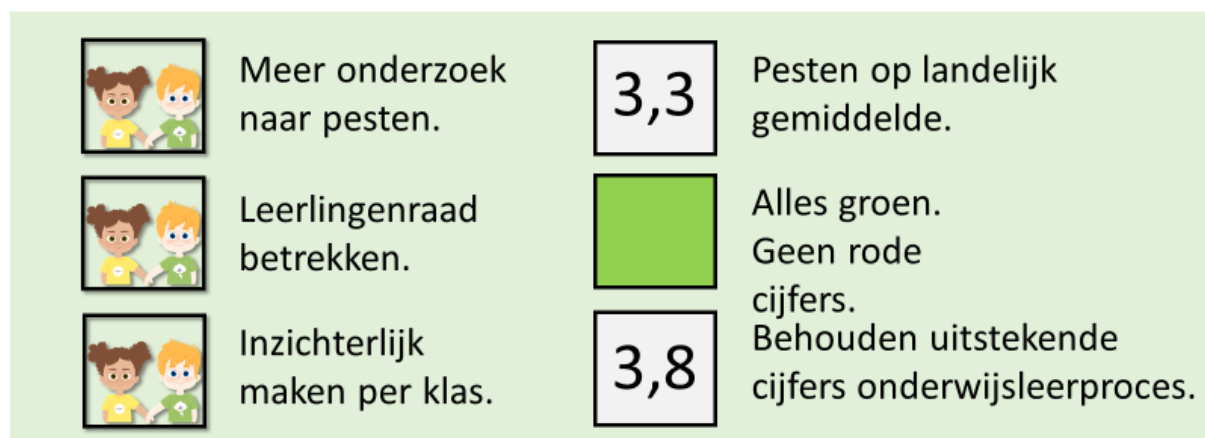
Meer onderzoek naar pesten.

Leerlingenraad betrekken.

Inzichterlijk maken per klas.

3,3

Pesten op landelijk gemiddelde.

Alles groen. Geen rode cijfers.

3,8

Behouden uitstekende cijfers onderwijsleerproces.